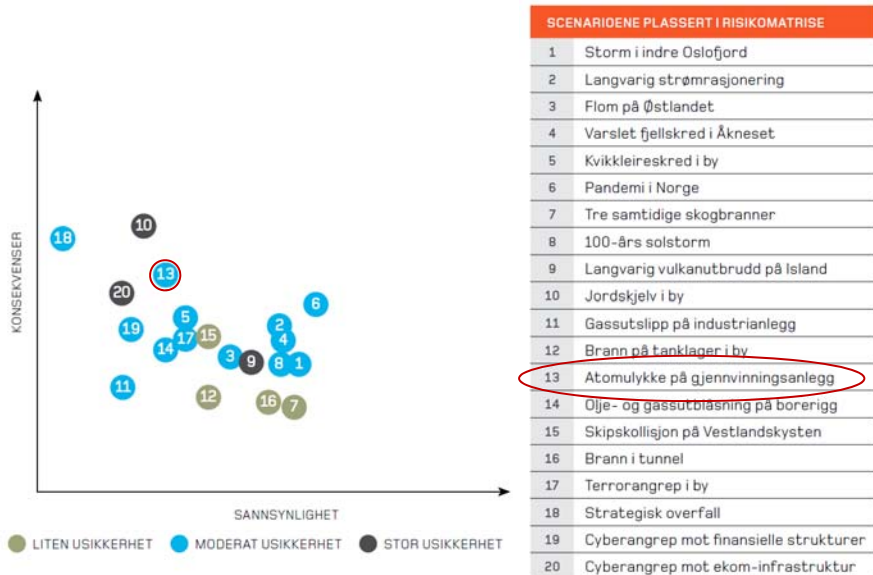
KONSEKVENSER

18
10
13
20
6
5
19
2
17
15
4
14
3
9
8
1
11
12
16
7

SANNSYNLIGHET

LITEN USIKKERHET
MODERAT USIKKERHET
STOR USIKKERHET

| SCENARIOENE PLASSERT I RISIKOMATRISE | |
|---|---|
| 1 | Storm i indre Oslofjord |
| 2 | Langvarig strømrasjonering |
| 3 | Flom på Østlandet |
| 4 | Varslet fjellskred i Åkneset |
| 5 | Kvikkleireskred i by |
| 6 | Pandemi i Norge |
| 7 | Tre samtidige skogbranner |
| 8 | 100-års solstorm |
| 9 | Langvarig vulkanutbrudd på Island |
| 10 | Jordskjelv i by |
| 11 | Gassutslipp på industrianlegg |
| 12 | Brann på tanklager i by |
| 13 | Atomulykke på gjenvinningsanlegg |
| 14 | Olje- og gassutblåsning på borerigg |
| 15 | Skipskollisjon på Vestlandskysten |
| 16 | Brann i tunnel |
| 17 | Terrorangrep i by |
| 18 | Strategisk overfall |
| 19 | Cyberangrep mot finansielle strukturer |
| 20 | Cyberangrep mot ekom-infrastruktur |